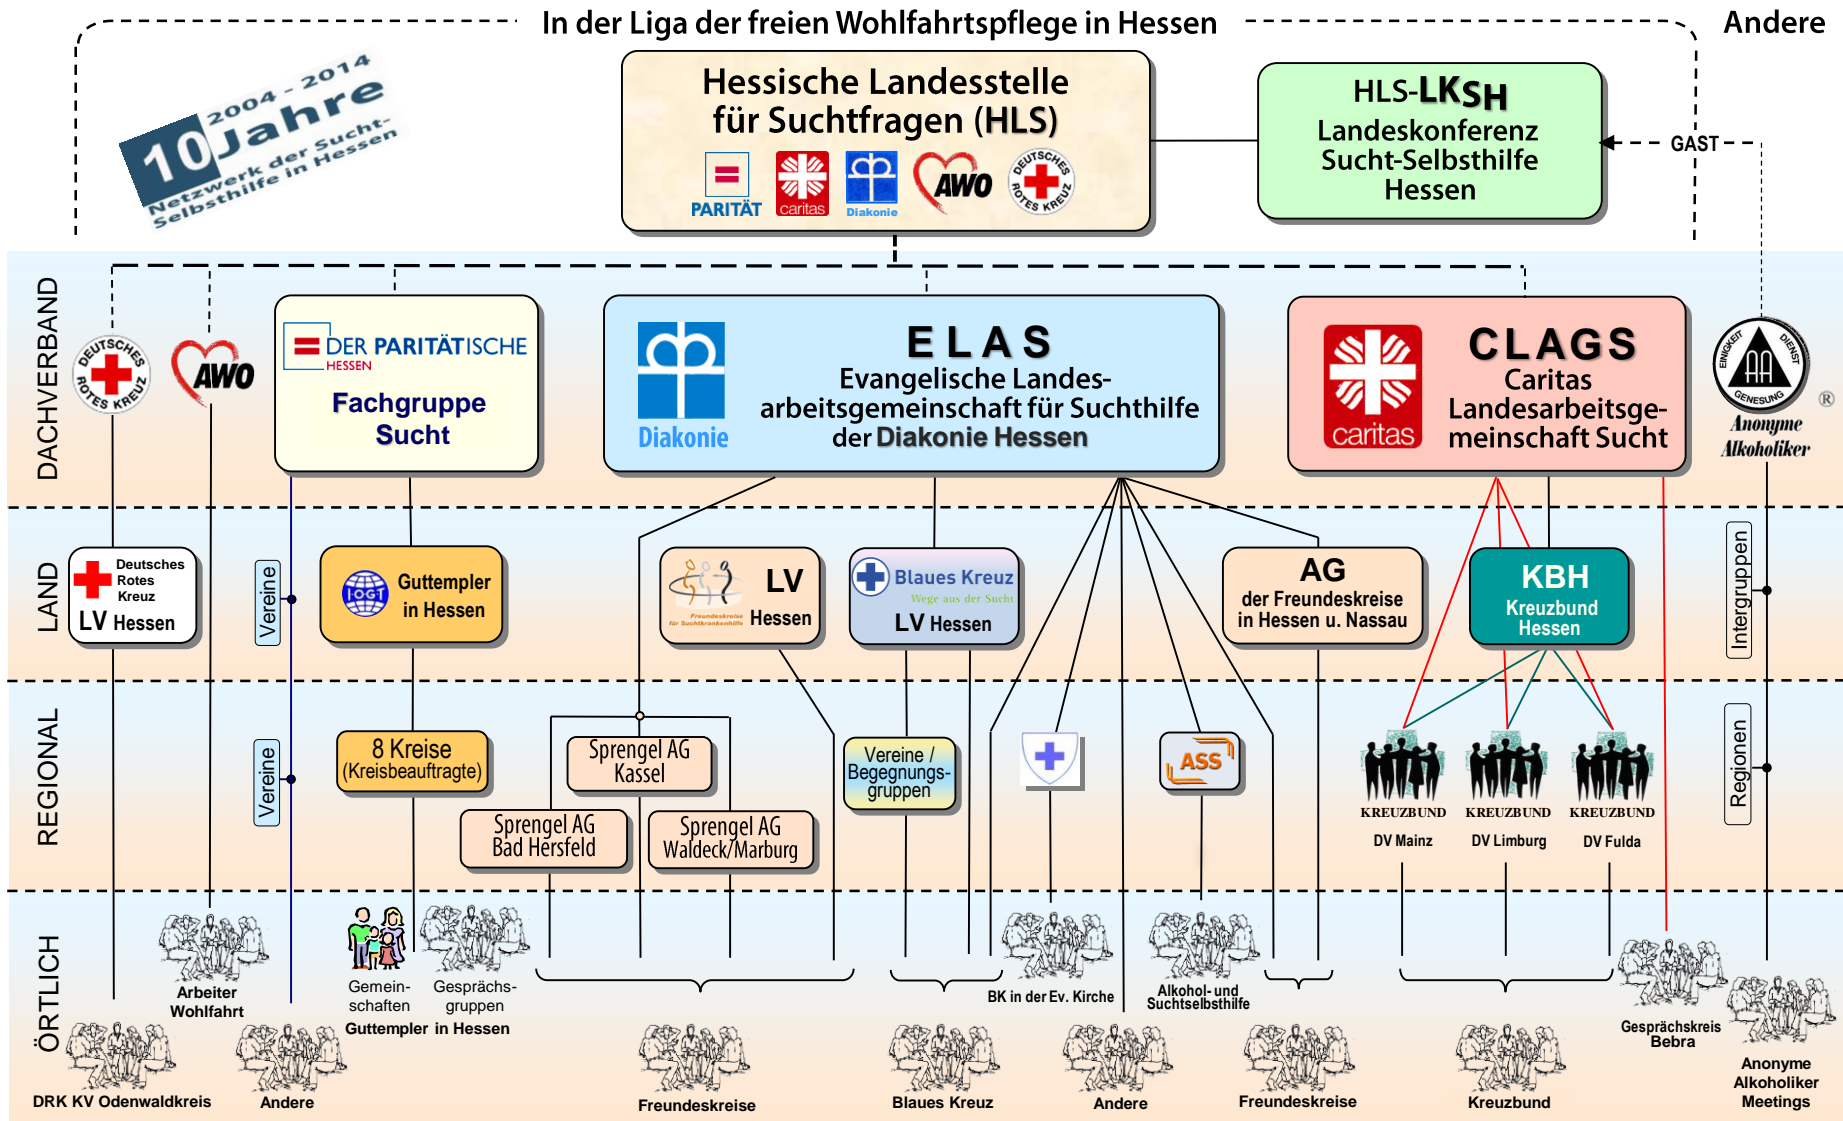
In der Liga der freien Wohlfahrtspflege in Hessen

Andere

2004 - 2014
10 Jahre
Netzwerk der Sucht-Selbsthilfe in Hessen

Hessische Landesstelle für Suchtfragen (HLS)

PARITÄT caritas Diakonie AWO DEUTSCHES ROTES KREUZ

HLS-LKSH
Landeskonferenz Sucht-Selbsthilfe Hessen

GAST

DACHVERBAND

DEUTSCHES ROTES KREUZ

AWO

DER PARITÄTISCHE HESSEN
Fachgruppe Sucht

Diakonie
ELAS
Evangelische Landesarbeitsgemeinschaft für Suchthilfe der Diakonie Hessen

caritas
CLAGS
Caritas Landesarbeitsgemeinschaft Sucht

EINIGKEIT DIENST GENESUNG
Anonyme Alkoholiker

LAND

Deutsches Rotes Kreuz
LV Hessen

Vereine

IOGT
Guttempler in Hessen

LV
Freundeskreise für Suchtkrankenhilfe
Hessen

Blaues Kreuz
Wege aus der Sucht
LV Hessen

AG
der Freundeskreise in Hessen u. Nassau

KBH
Kreuzbund Hessen

Intergruppen

REGIONAL

Vereine

8 Kreise (Kreisbeauftragte)

Sprengel AG Kassel

Sprengel AG Bad Hersfeld

Sprengel AG Waldeck/Marburg

Vereine / Begegnungsgruppen

ASS

KREUZBUND DV Mainz

KREUZBUND DV Limburg

KREUZBUND DV Fulda

Regionen

ÖRTLICH

Arbeiter Wohlfahrt

Gemeinschaften

Gesprächsgruppen

Guttempler in Hessen

BK in der Ev. Kirche

Alkohol- und Suchtselbsthilfe

Gesprächskreis Bebra

DRK KV Odenwaldkreis

Andere

Freundeskreise

Blaues Kreuz

Andere

Freundeskreise

Kreuzbund

Anonyme Alkoholiker Meetings